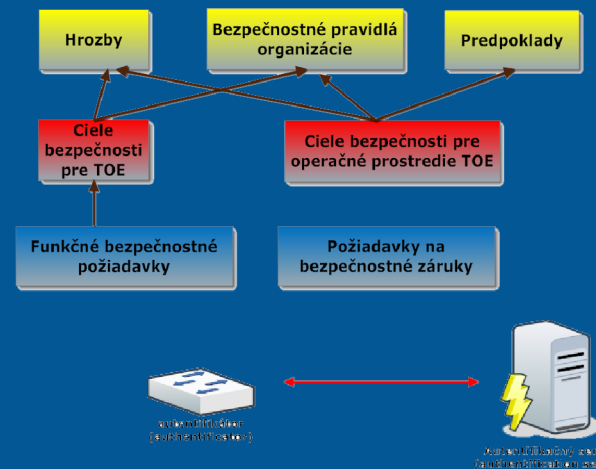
Hrozby

Bezpečnostné pravidlá organizácie

Predpoklady

Ciele bezpečnosti pre TOE

Ciele bezpečnosti pre operačné prostredie TOE

Funkčné bezpečnostné požiadavky

Požiadavky na bezpečnostné záruky

autentifikátor (authenticator)

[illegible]